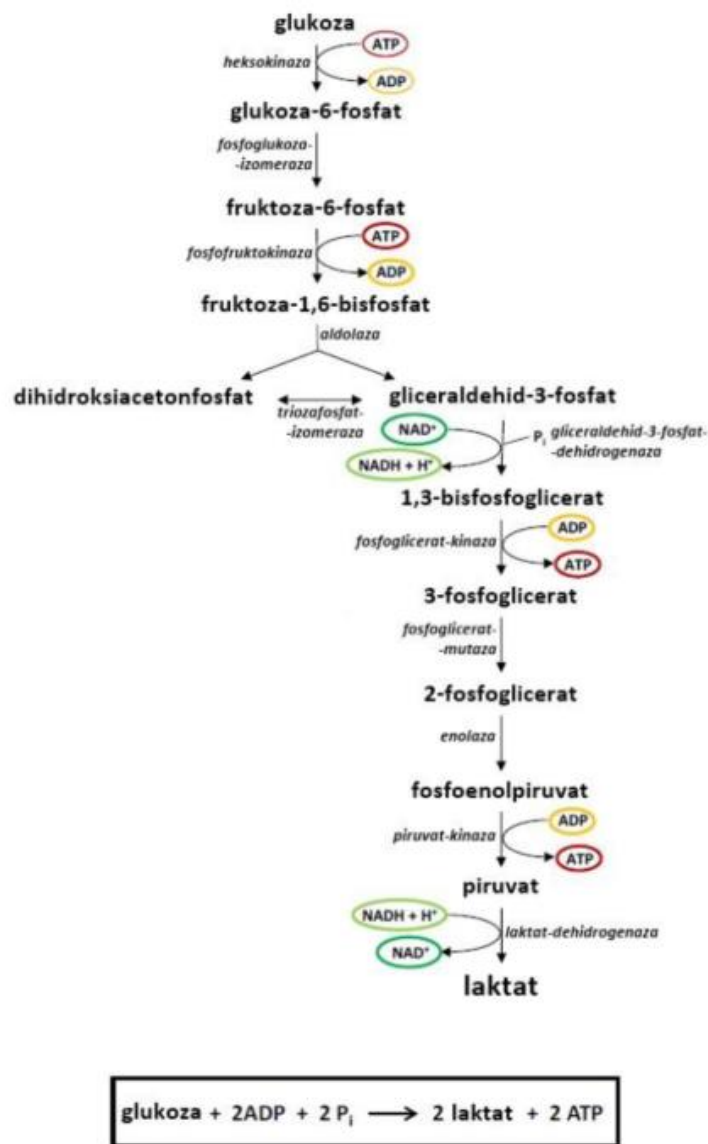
glukoza
heksokinaza
ATP
ADP
glukoza-6-fosfat
fosfoglukoza-izomeraza
fruktoza-6-fosfat
fosfofruktokinaza
ATP
ADP
fruktoza-1,6-bisfosfat
aldolaza
dihidroksiacetonfosfat
triozafosfat-izomeraza
gliceraldehid-3-fosfat
NAD$^+$
$P_i$
gliceraldehid-3-fosfat-dehidrogenaza
NADH + H$^+$
1,3-bisfosfoglicerat
ADP
fosfoglicerat-kinaza
ATP
3-fosfoglicerat
fosfoglicerat-mutaza
2-fosfoglicerat
enolaza
fosfoenolpiruvat
ADP
piruvat-kinaza
ATP
piruvat
NADH + H$^+$
laktat-dehidrogenaza
NAD$^+$
laktat

glukoza + 2ADP + 2 $P_i$ $\longrightarrow$ 2 laktat + 2 ATP